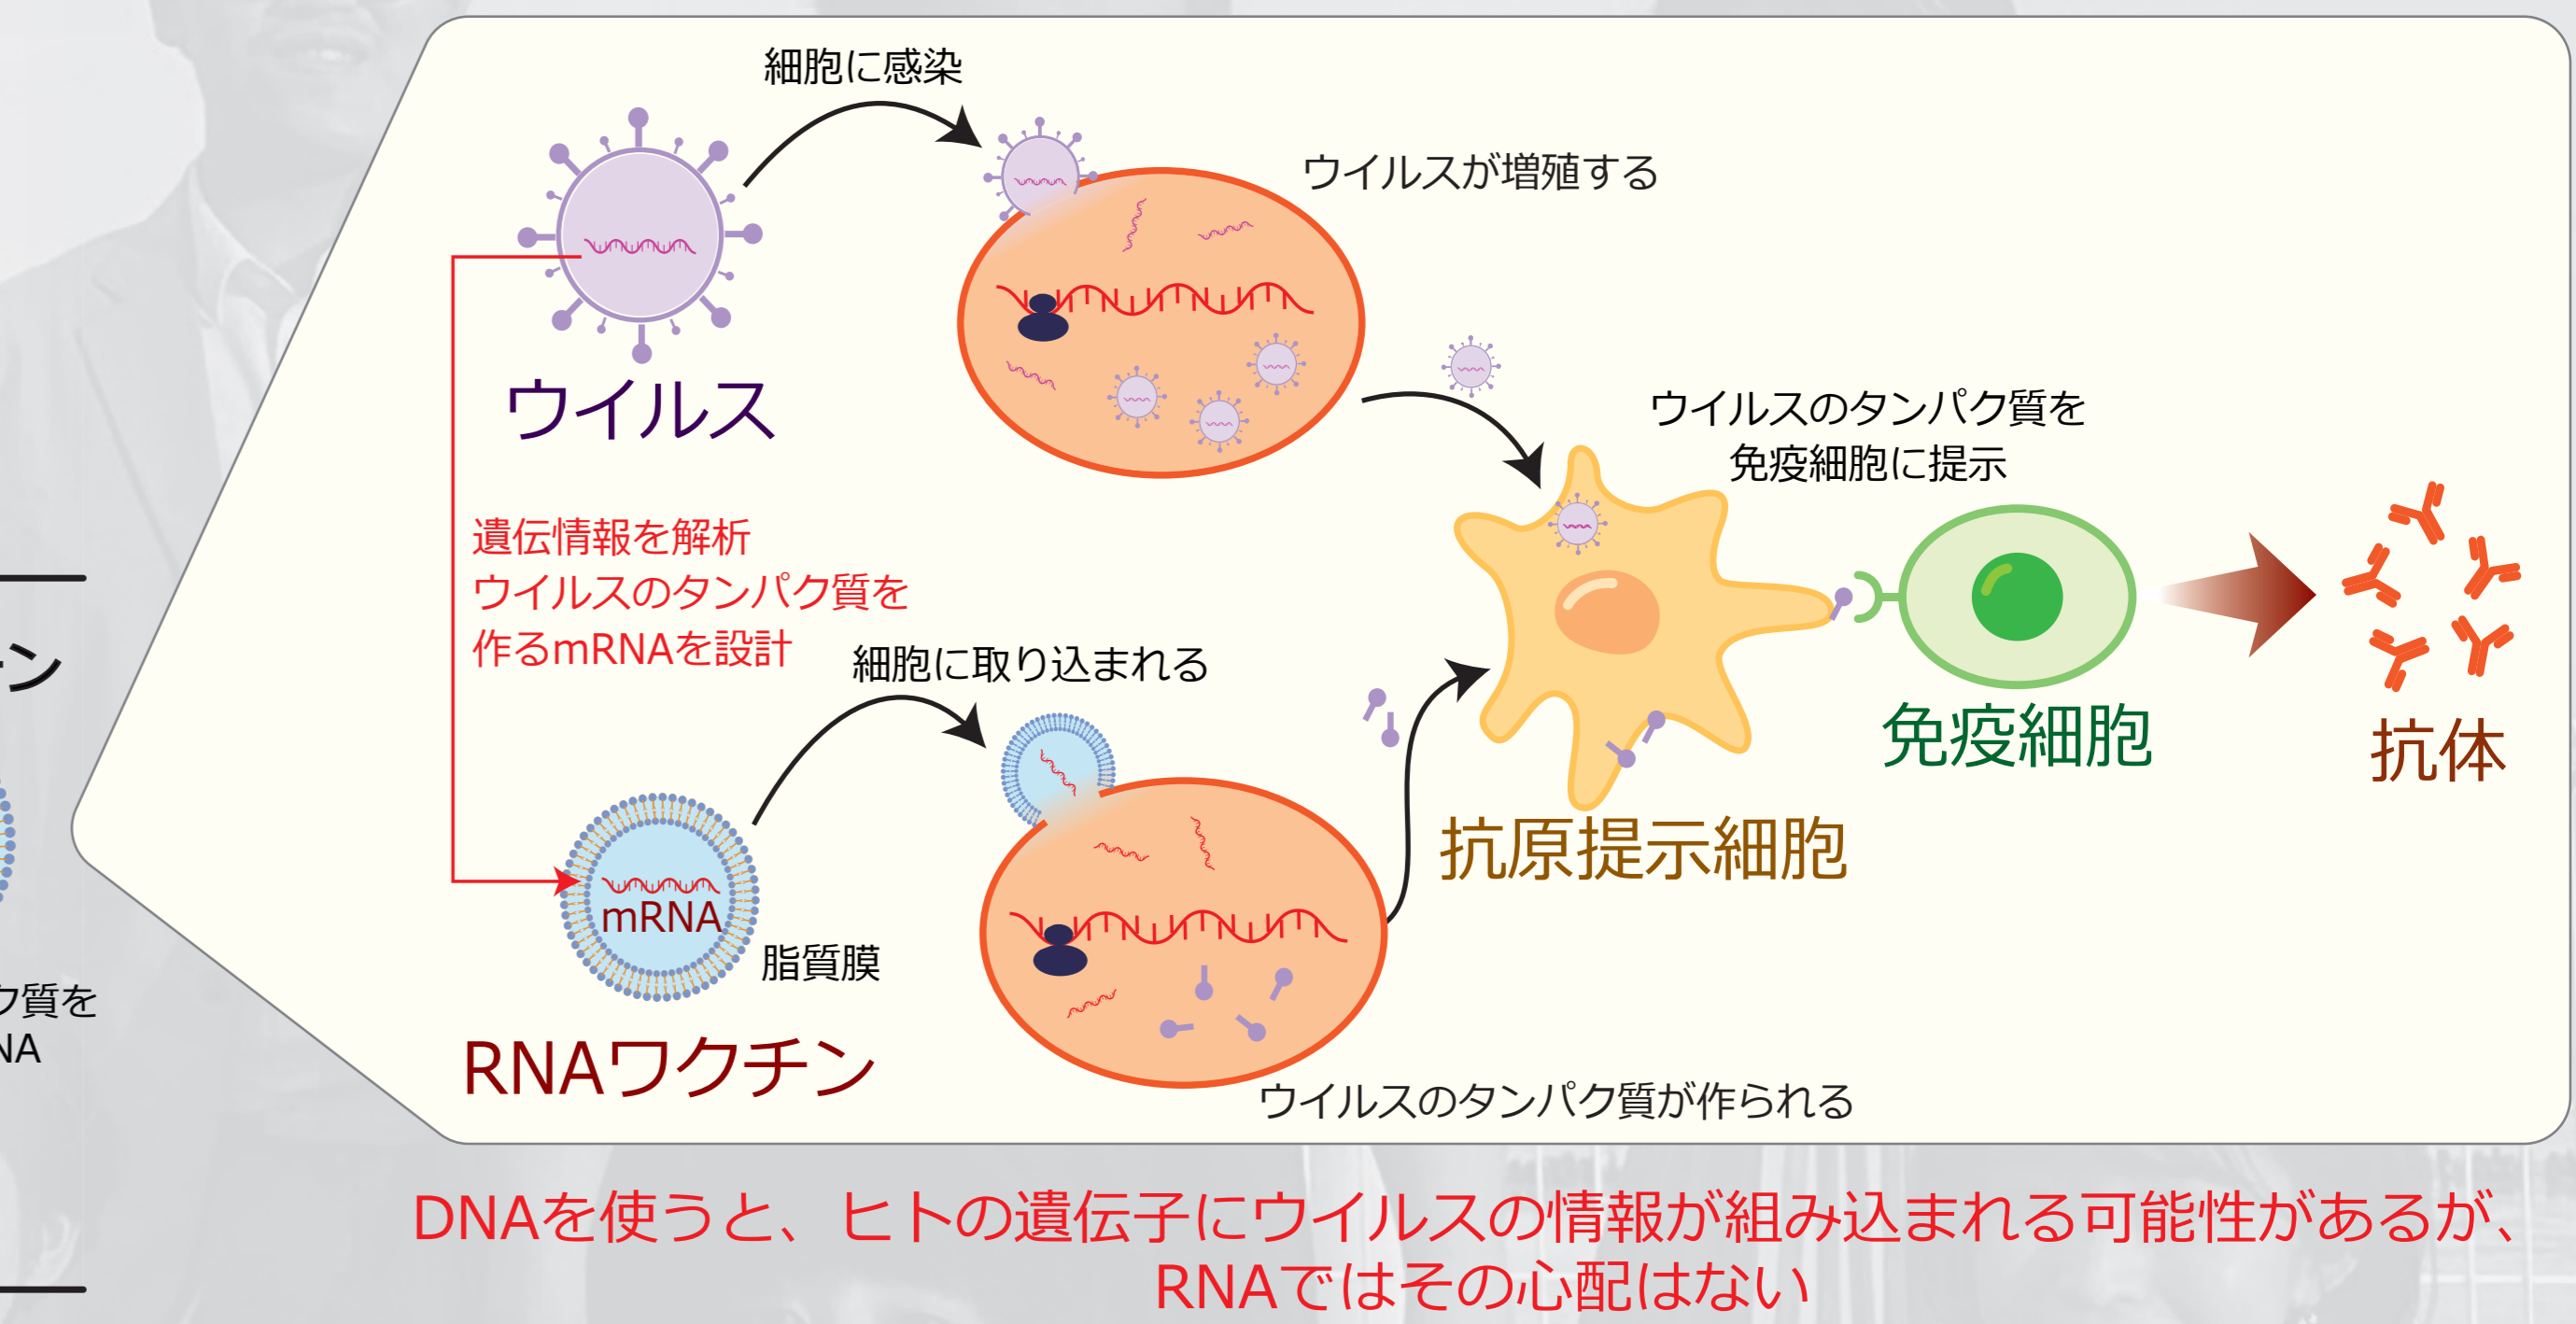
細胞に感染

ウイルスが増殖する

ウイルス

遺伝情報を解析
ウイルスのタンパク質を
作るmRNAを設計

細胞に取り込まれる

ウイルスのタンパク質を
免疫細胞に提示

ン

ク質を
NA

mRNA

脂質膜

RNAワクチン

抗原提示細胞

免疫細胞

抗体

ウイルスのタンパク質が作られる

DNAを使うと、ヒトの遺伝子にウイルスの情報が組み込まれる可能性があるが、
RNAではその心配はない